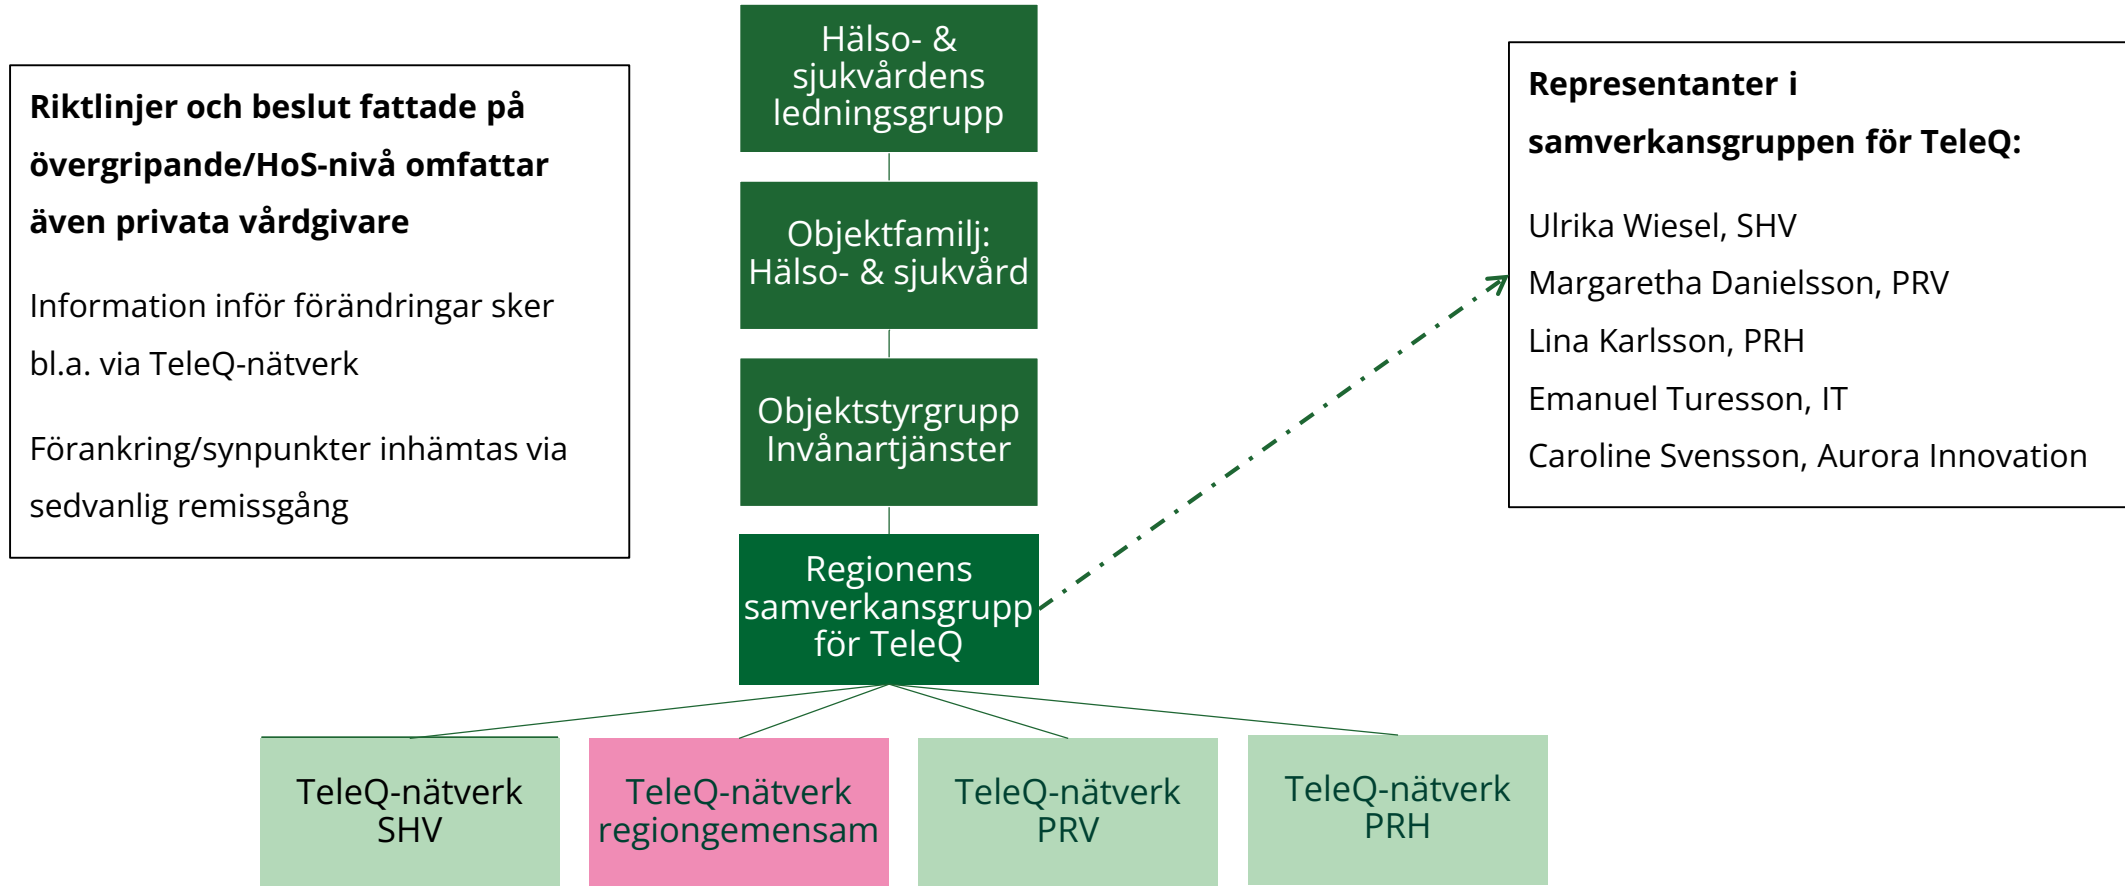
Riktlinjer och beslut fattade på övergripande/HoS-nivå omfattar även privata vårdgivare

Information inför förändringar sker bl.a. via TeleQ-nätverk

Förankring/synpunkter inhämtas via sedvanlig remissgång

Hälso- & sjukvårdens ledningsgrupp

Objektfamilj: Hälso- & sjukvård

Objektstyrgrupp Invånartjänster

Regionens samverkansgrupp för TeleQ

Representanter i samverkansgruppen för TeleQ:

Ulrika Wiesel, SHV

Margaretha Danielsson, PRV

Lina Karlsson, PRH

Emanuel Turesson, IT

Caroline Svensson, Aurora Innovation

TeleQ-nätverk SHV

TeleQ-nätverk regiongemensam

TeleQ-nätverk PRV

TeleQ-nätverk PRH